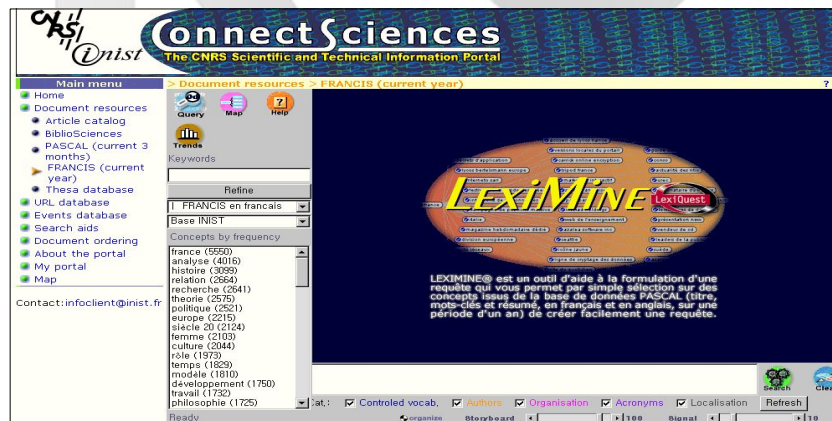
CNRS inist

ConnectSciences
The CNRS Scientific and Technical Information Portal

Main menu
Home
Document resources
Article catalog
BiblioSciences
PASCAL (current 3 months)
FRANCIS (current year)
Thesa database
URL database
Events database
Search aids
Document ordering
About the portal
My portal
Map

Contact:infoclient@inist.fr

> Document resources > FRANCIS (current year)

?

Query
Map
Help
Trends

Keywords

Refine

FRANCIS en francais
Base INIST

Concepts by frequency
france (5550)
analyse (4016)
histoire (3099)
relation (2664)
recherche (2641)
theorie (2575)
politique (2521)
europe (2215)
siècle 20 (2124)
femme (2103)
culture (2044)
rôle (1973)
temps (1829)
modèle (1810)
développement (1750)
travail (1732)
philosophie (1725)

LEXIMINE
LexiQuest

LEXIMINE® est un outil d'aide à la formulation d'une requête qui vous permet par simple sélection sur des concepts issus de la base de données PASCAL (titre, mots-clés et résumé, en français et en anglais, sur une période d'un an) de créer facilement une requête.

Search
Clea

Cat.: Controled vocab. Authors Organisation Acronyms Localisation Refresh

organize Storyboard 100 Signal 10

Ready